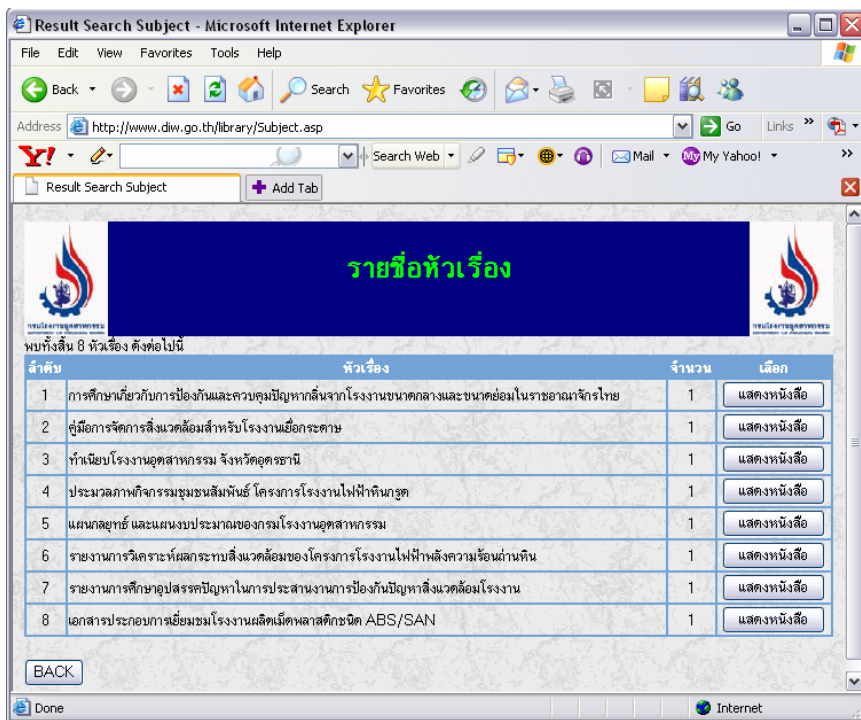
Result Search Subject - Microsoft Internet Explorer

File Edit View Favorites Tools Help

Back Search Favorites

Address http://www.diw.go.th/library/Subject.asp Go Links

Y! Search Web Mail My Yahoo!

Result Search Subject Add Tab

รายชื่อหัวเรื่อง

กรมโรงงานอุตสาหกรรม กรมโรงงานอุตสาหกรรม

พบทั้งสิ้น 8 หัวเรื่อง ดังต่อไปนี้

| ลำดับ | หัวเรื่อง | จำนวน | เลือก |
|---|---|---|---|
| 1 | การศึกษาเกี่ยวกับการป้องกันและควบคุมปัญหากลิ่นจากโรงงานขนาดกลางและขนาดย่อมในราชอาณาจักรไทย | 1 | แสดงหนังสือ |
| 2 | คู่มือการจัดการสิ่งแวดล้อมสำหรับโรงงานเยื่อกระดาษ | 1 | แสดงหนังสือ |
| 3 | ทำเนียบโรงงานอุตสาหกรรม จังหวัดอุดรธานี | 1 | แสดงหนังสือ |
| 4 | ประมวลภาพกิจกรรมชุมชนสัมพันธ์ โครงการโรงงานไฟฟ้าหินกรูด | 1 | แสดงหนังสือ |
| 5 | แผนกลยุทธ์ และแผนงบประมาณของกรมโรงงานอุตสาหกรรม | 1 | แสดงหนังสือ |
| 6 | รายงานการวิเคราะห์ผลกระทบสิ่งแวดล้อมของโครงการโรงงานไฟฟ้าพลังความร้อนถ่านหิน | 1 | แสดงหนังสือ |
| 7 | รายงานการศึกษาอุปสรรคปัญหาในการประสานงานการป้องกันปัญหาสิ่งแวดล้อมโรงงาน | 1 | แสดงหนังสือ |
| 8 | เอกสารประกอบการเยี่ยมชมโรงงานผลิตเม็ดพลาสติกชนิด ABS/SAN | 1 | แสดงหนังสือ |

BACK

Done Internet